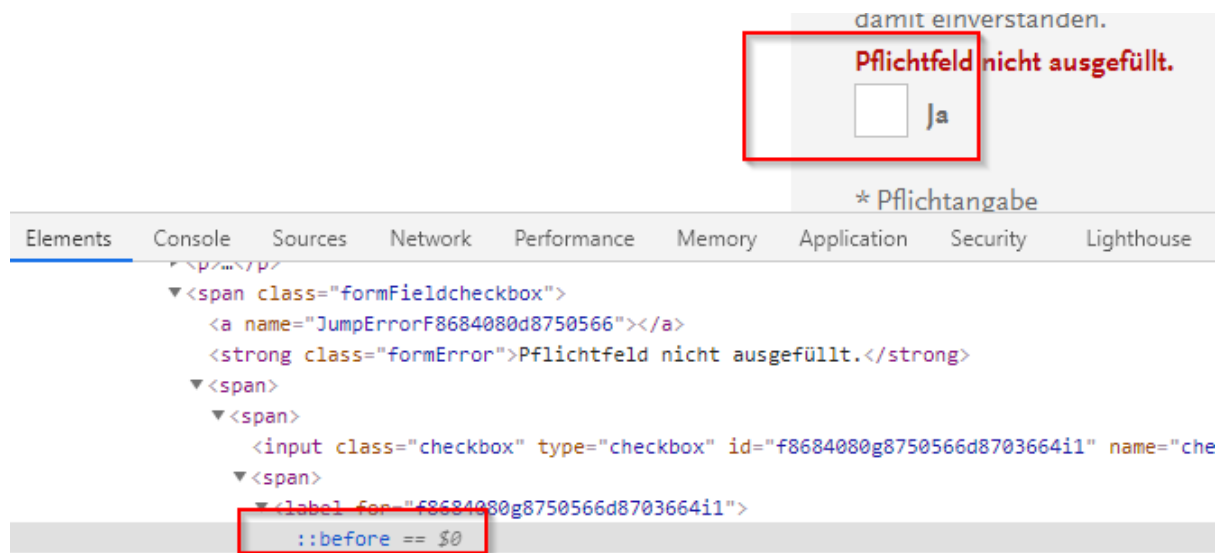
damit einverstanden.

Pflichtfeld nicht ausgefüllt.

Ja

* Pflichtangabe

Elements Console Sources Network Performance Memory Application Security Lighthouse

▶<p>…</p>
▼<span class="formFieldcheckbox">
<a name="JumpErrorF8684080d8750566"></a>
<strong class="formError">Pflichtfeld nicht ausgefüllt.</strong>
▼<span>
▼<span>
<input class="checkbox" type="checkbox" id="f8684080g8750566d8703664i1" name="che
▼<span>
▼<label for="f8684080g8750566d8703664i1">
::before == $0